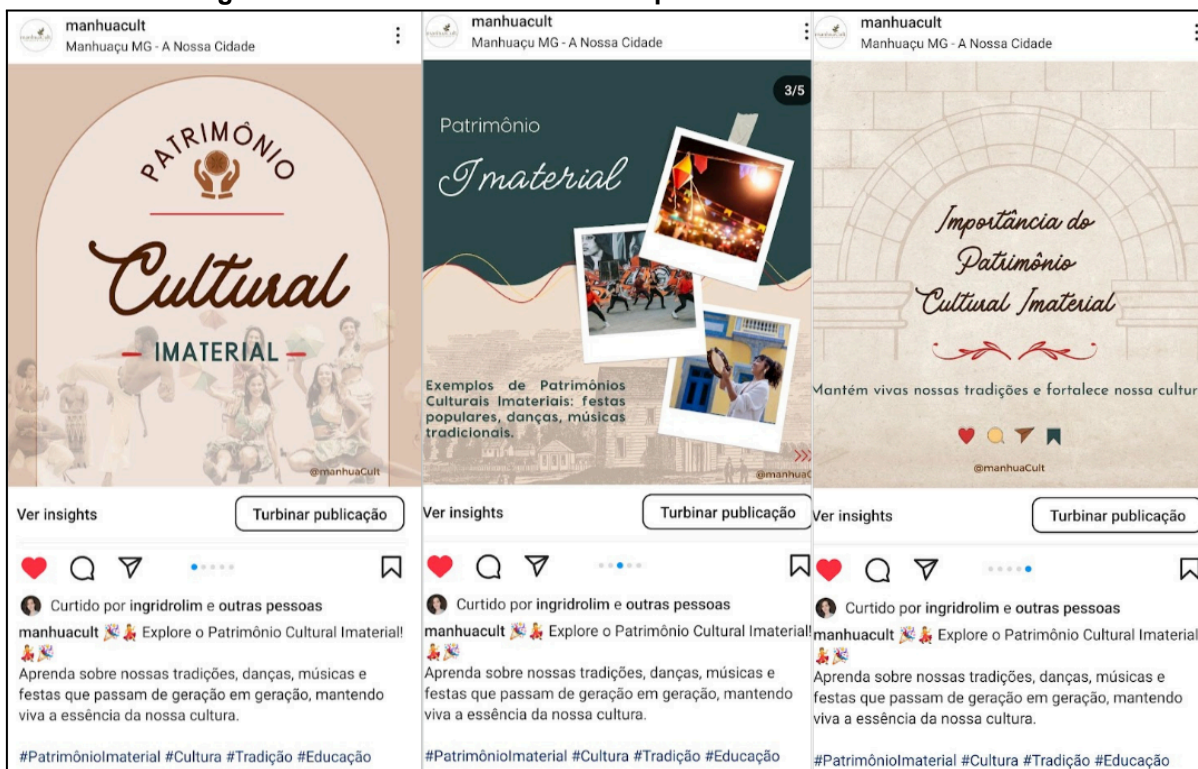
manhuacult
Manhuaçu MG - A Nossa Cidade

PATRIMÔNIO
Cultural
— IMATERIAL —
@manhuaCult

Ver insights
Turbinar publicação

Curtido por ingridrolim e outras pessoas
manhuacult 🎉💃 Explore o Patrimônio Cultural Imaterial! 💃🎉
Aprenda sobre nossas tradições, danças, músicas e festas que passam de geração em geração, mantendo viva a essência da nossa cultura.

#PatrimônioImaterial #Cultura #Tradição #Educação

manhuacult
Manhuaçu MG - A Nossa Cidade

3/5
Patrimônio
Imaterial
Exemplos de Patrimônios Culturais Imateriais: festas populares, danças, músicas tradicionais.
@manhuaC

Ver insights
Turbinar publicação

Curtido por ingridrolim e outras pessoas
manhuacult 🎉💃 Explore o Patrimônio Cultural Imaterial! 💃🎉
Aprenda sobre nossas tradições, danças, músicas e festas que passam de geração em geração, mantendo viva a essência da nossa cultura.

#PatrimônioImaterial #Cultura #Tradição #Educação

manhuacult
Manhuaçu MG - A Nossa Cidade

Importância do Patrimônio Cultural Imaterial
Mantém vivas nossas tradições e fortalece nossa cultur
@manhuaCult

Ver insights
Turbinar publicação

Curtido por ingridrolim e outras pessoas
manhuacult 🎉💃 Explore o Patrimônio Cultural Imaterial 💃🎉
Aprenda sobre nossas tradições, danças, músicas e festas que passam de geração em geração, mantendo viva a essência da nossa cultura.

#PatrimônioImaterial #Cultura #Tradição #Educação